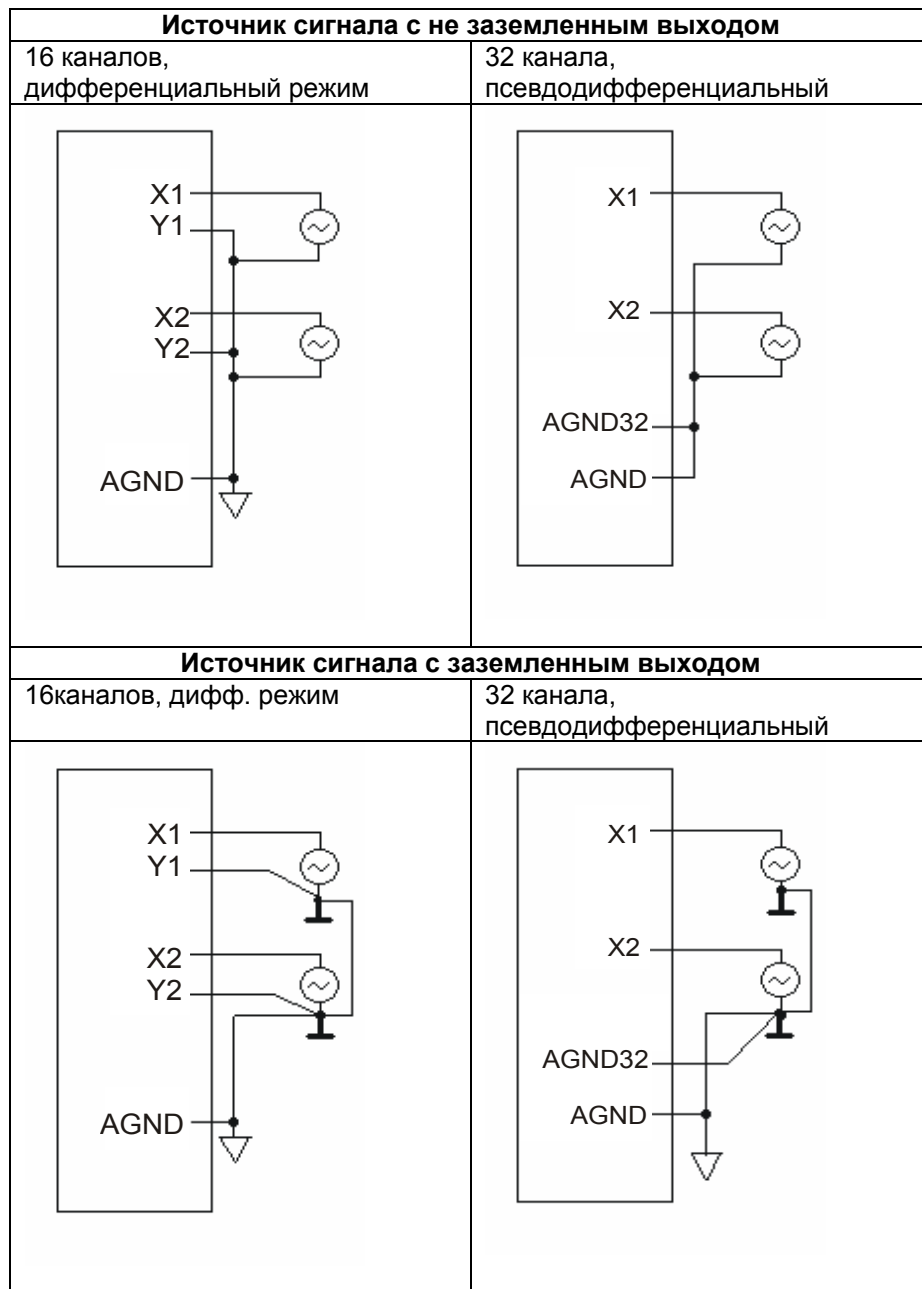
| Источник сигнала с не заземленным выходом | |
|---|---|
| 16 каналов, дифференциальный режим | 32 канала, псевдодифференциальный |
| X1 Y1 X2 Y2 AGND | X1 X2 AGND32 AGND |
| **Источник сигнала с заземленным выходом** | |
| 16каналов, дифф. режим | 32 канала, псевдодифференциальный |
| X1 Y1 X2 Y2 AGND | X1 X2 AGND32 AGND |